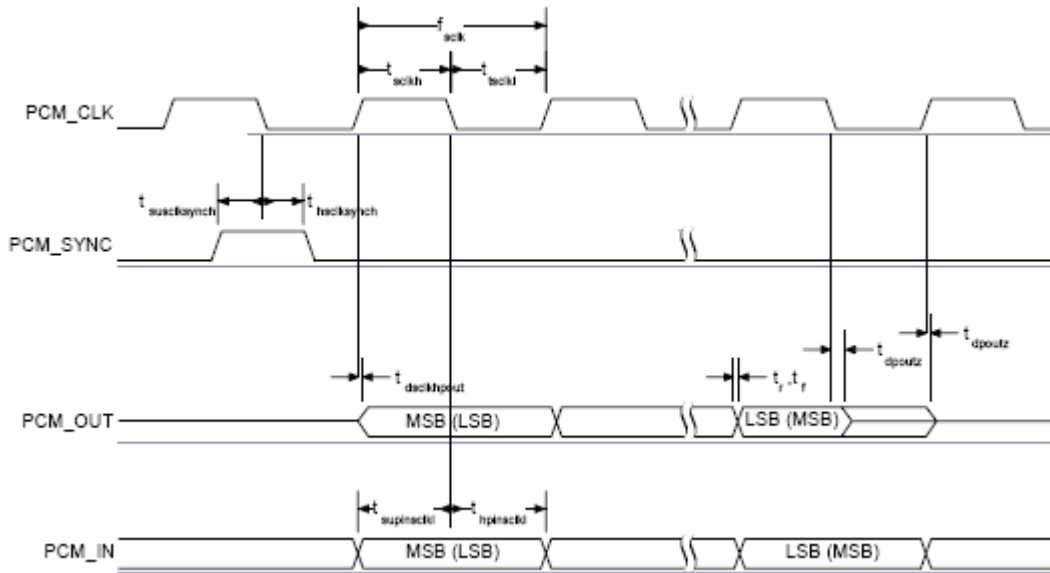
$f_{sclk}$

$t_{sclkh}$ $t_{tsclkl}$

PCM_CLK

$t_{susclksynch}$ $t_{hsclksynch}$

PCM_SYNC

$t_{dsclkhpout}$

$t_r, t_f$

$t_{dpoutz}$

$t_{dpoutz}$

PCM_OUT

MSB (LSB)

LSB (MSB)

$t_{supinsclkl}$ $t_{hpinsclkl}$

PCM_IN

MSB (LSB)

LSB (MSB)